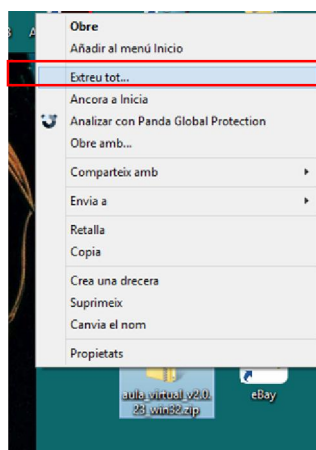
Obre
Añadir al menú Inicio
Extreu tot...
Ancora a Inicia
Analizar con Panda Global Protection
Obre amb...
Comparteix amb
Envia a
Retalla
Copia
Crea una drecera
Suprimeix
Canvia el nom
Propietats

aula_virtual_v2.0.23_win32.zip
eBay